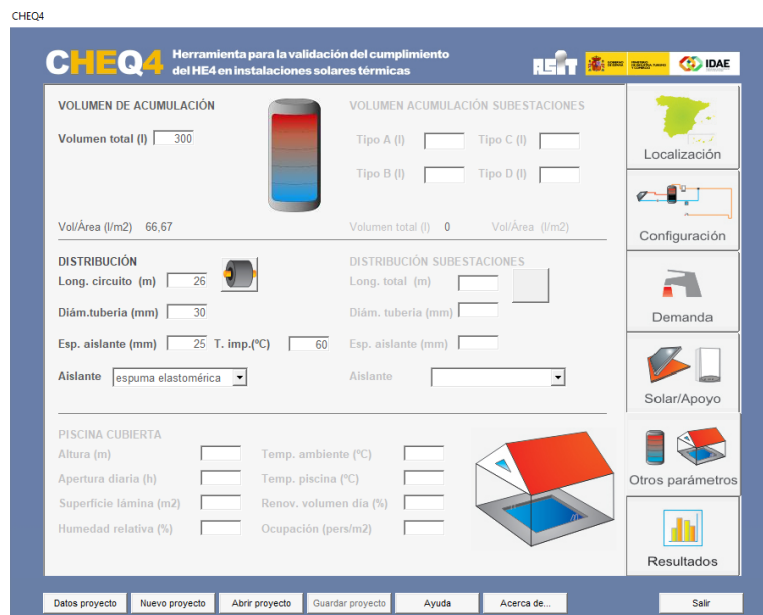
CHEQ4

CHEQ4 Herramienta para la validación del cumplimiento del HE4 en instalaciones solares térmicas

ASIT IDAE

VOLUMEN DE ACUMULACIÓN

Volumen total (l) 300

Vol/Área (l/m2) 66,67

VOLUMEN ACUMULACIÓN SUBESTACIONES

Tipo A (l)
Tipo C (l)
Tipo B (l)
Tipo D (l)

Volumen total (l) 0
Vol/Área (l/m2)

DISTRIBUCIÓN

Long. circuito (m) 26

Diám.tuberia (mm) 30

Esp. aislante (mm) 25 T. imp.(ºC) 60

Aislante espuma elastomérica

DISTRIBUCIÓN SUBESTACIONES

Long. total (m)

Diám. tuberia (mm)

Esp. aislante (mm)

Aislante

PISCINA CUBIERTA

Altura (m)
Temp. ambiente (ºC)
Apertura diaria (h)
Temp. piscina (ºC)
Superficie lámina (m2)
Renov. volumen día (%)
Humedad relativa (%)
Ocupación (pers/m2)

Localización
Configuración
Demanda
Solar/Apoyo
Otros parámetros
Resultados

Datos proyecto
Nuevo proyecto
Abrir proyecto
Guardar proyecto
Ayuda
Acerca de...
Salir